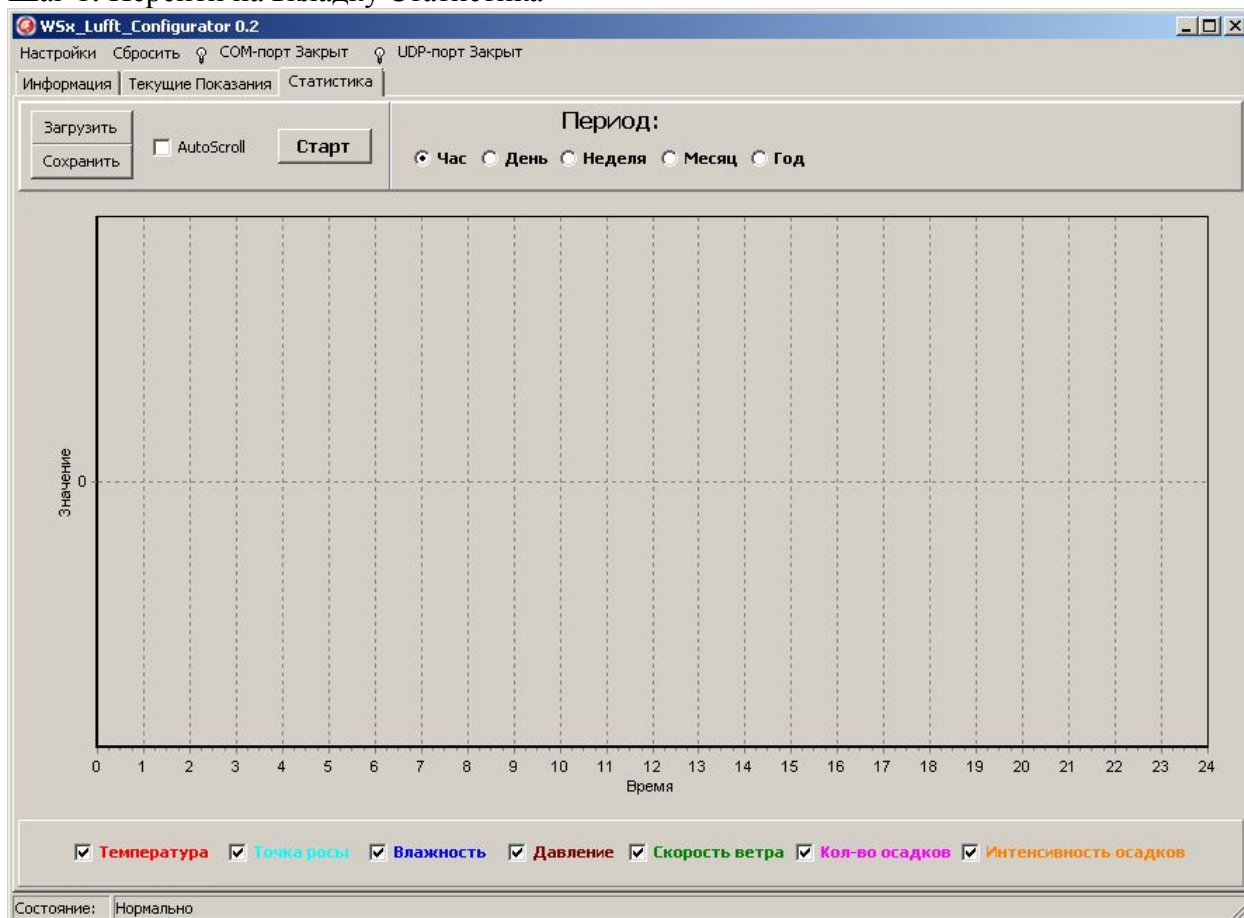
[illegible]

WSx_Lufft_Configurator 0.2

Настройки Сбросить COM-порт Закрыт UDP-порт Закрыт

Информация | Текущие Показания | Статистика

Загрузить
Сохранить
AutoScroll
Старт

Период:
Час День Неделя Месяц Год

Значение
0

0 1 2 3 4 5 6 7 8 9 10 11 12 13 14 15 16 17 18 19 20 21 22 23 24
Время

Температура Точка росы Влажность Давление Скорость ветра Кол-во осадков Интенсивность осадков

Состояние: Нормально